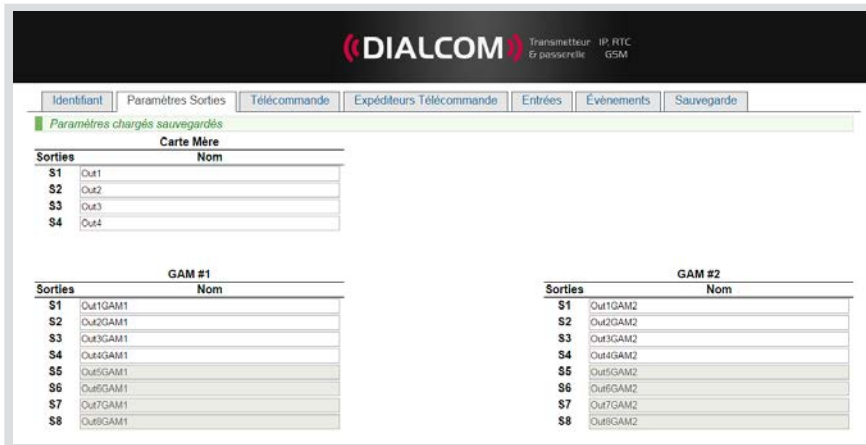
DIALCOM Transmetteur IP, RTC & passerelle GSM

Identifiant | Paramètres Sorties | Télécommande | Expéditeurs Télécommande | Entrées | Événements | Sauvegarde

Paramètres chargés sauvegardés

Carte Mère

| Sorties | Nom |
|---|---|
| S1 | Out1 |
| S2 | Out2 |
| S3 | Out3 |
| S4 | Out4 |

GAM #1

| Sorties | Nom |
|---|---|
| S1 | Out1GAM1 |
| S2 | Out2GAM1 |
| S3 | Out3GAM1 |
| S4 | Out4GAM1 |
| S5 | Out5GAM1 |
| S6 | Out6GAM1 |
| S7 | Out7GAM1 |
| S8 | Out8GAM1 |

GAM #2

| Sorties | Nom |
|---|---|
| S1 | Out1GAM2 |
| S2 | Out2GAM2 |
| S3 | Out3GAM2 |
| S4 | Out4GAM2 |
| S5 | Out5GAM2 |
| S6 | Out6GAM2 |
| S7 | Out7GAM2 |
| S8 | Out8GAM2 |